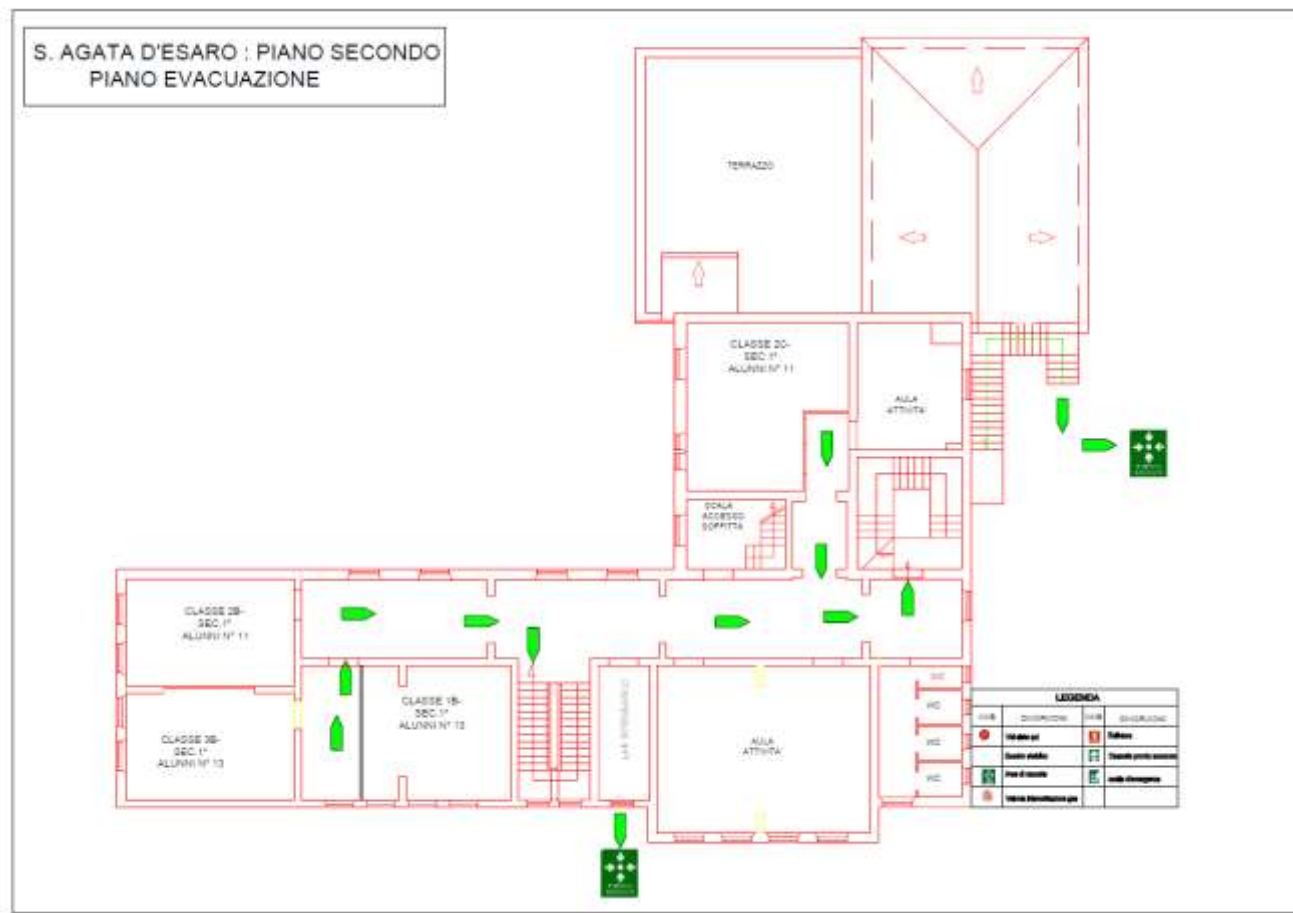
S. AGATA D'ESARO : PIANO SECONDO
PIANO EVACUAZIONE

TERRAZZO

CLASSE 2D-
SEC. I°
ALUNNI N° 11

AULA
ATTIVITÀ

SCALA
ACCESSO
SOFFITTA

CLASSE 2B-
SEC. I°
ALUNNI N° 11

CLASSE 1B-
SEC. I°
ALUNNI N° 13

CLASSE 3B-
SEC. I°
ALUNNI N° 13

LAB. INFORMATICO

AULA
ATTIVITÀ

WC

WC

WC

WC

LEGENDA

| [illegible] | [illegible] | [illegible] | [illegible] |
|---|---|---|---|
| | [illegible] | | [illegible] |
| | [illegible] | | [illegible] |
| | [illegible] | | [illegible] |
| | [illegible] | | |